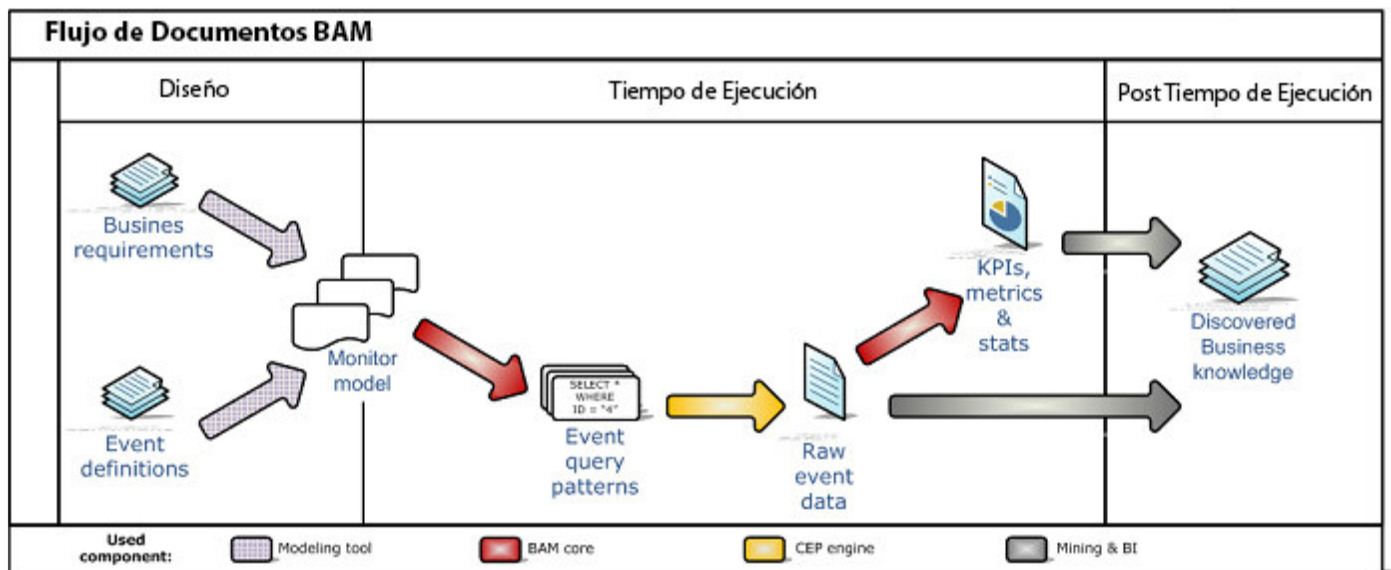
Flujo de Documentos BAM

Diseño

Tiempo de Ejecución

Post Tiempo de Ejecución

Busines requirements

Event definitions

Monitor model

SELECT * WHERE ID = "4"

Event query patterns

Raw event data

KPIs, metrics & stats

Discovered Business knowledge

Used component:

Modeling tool

BAM core

CEP engine

Mining & BI